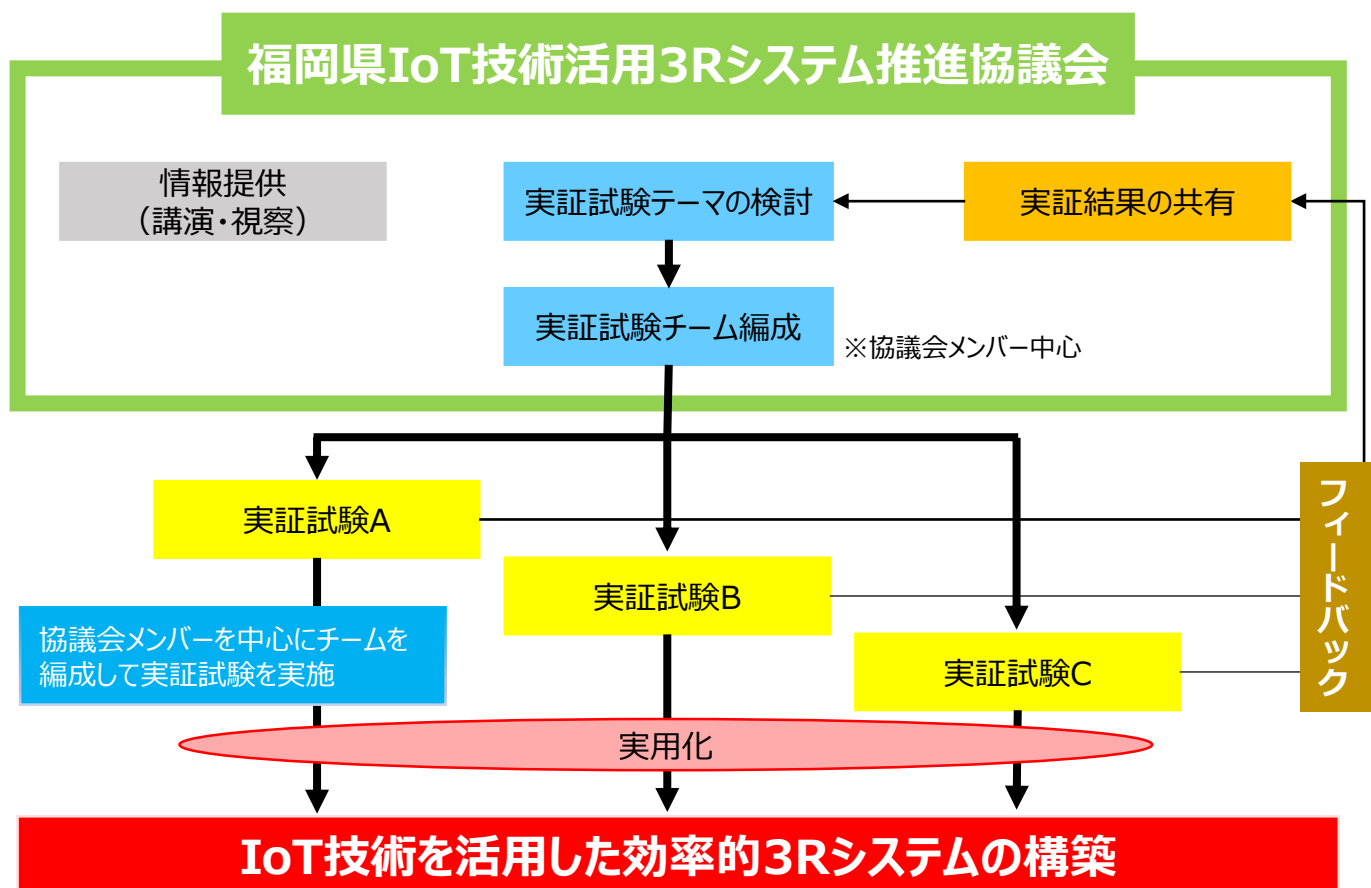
福岡県IoT技術活用3Rシステム推進協議会

情報提供
（講演・視察）

実証試験テーマの検討

実証結果の共有

実証試験チーム編成

※協議会メンバー中心

実証試験A

実証試験B

実証試験C

フィードバック

協議会メンバーを中心にチームを編成して実証試験を実施

実用化

IoT技術を活用した効率的3Rシステムの構築